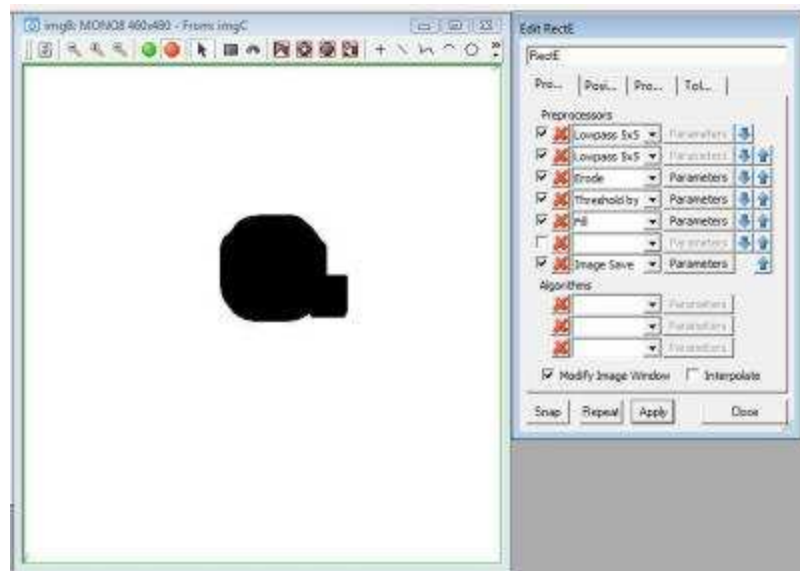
imgB: MONO8 460x480 - From imgC

Edit RectE

RectE

Pro... | Posi... | Pro... | Tol... |

Preprocessors

Lowpass 5x5 | Parameters

Lowpass 5x5 | Parameters

Erode | Parameters

Threshold by | Parameters

Fill | Parameters

| Parameters

Image Save | Parameters

Algorithms

| Parameters

| Parameters

| Parameters

Modify Image Window Interpolate

Snap | Repeat | Apply | Close